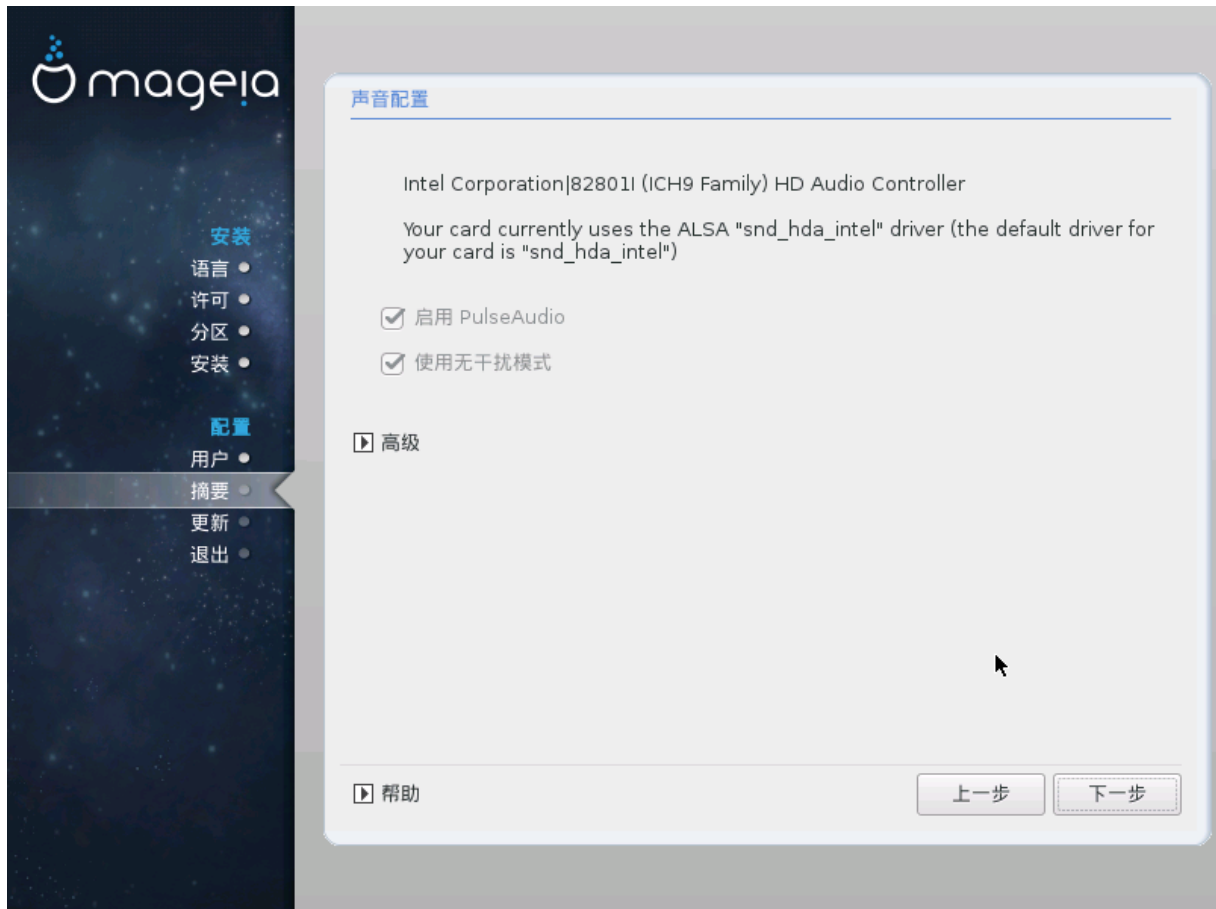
mageia

安装
语言
许可
分区
安装

配置
用户
摘要
更新
退出

声音配置

Intel Corporation|82801I (ICH9 Family) HD Audio Controller

Your card currently uses the ALSA "snd_hda_intel" driver (the default driver for your card is "snd_hda_intel")

启用 PulseAudio

使用无干扰模式

高级

帮助

上一步

下一步